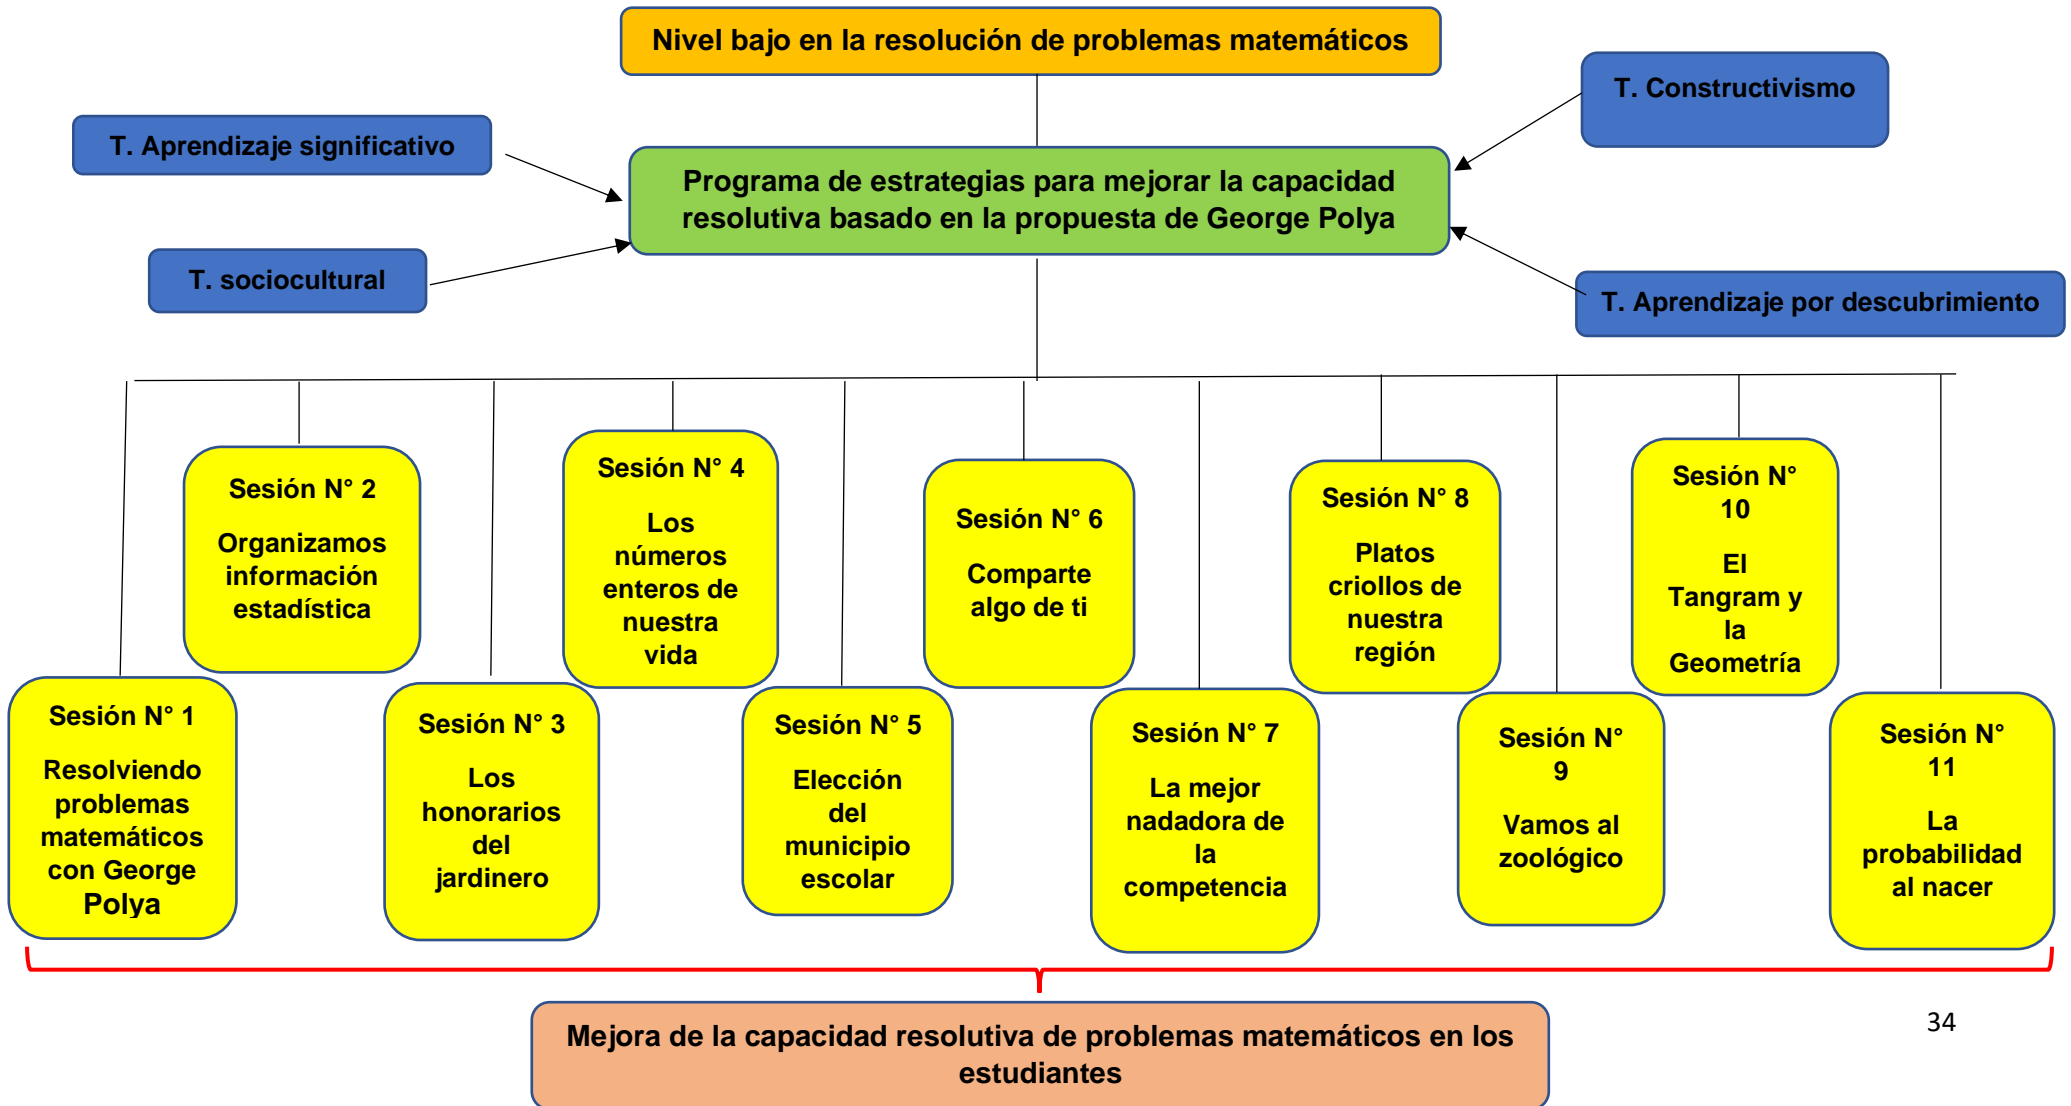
Nivel bajo en la resolución de problemas matemáticos

T. Constructivismo

T. Aprendizaje significativo

Programa de estrategias para mejorar la capacidad resolutiva basado en la propuesta de George Polya

T. sociocultural

T. Aprendizaje por descubrimiento

Sesión N° 1
Resolviendo problemas matemáticos con George Polya

Sesión N° 2
Organizamos información estadística

Sesión N° 3
Los honorarios del jardinero

Sesión N° 4
Los números enteros de nuestra vida

Sesión N° 5
Elección del municipio escolar

Sesión N° 6
Comparte algo de ti

Sesión N° 7
La mejor nadadora de la competencia

Sesión N° 8
Platos criollos de nuestra región

Sesión N° 9
Vamos al zoológico

Sesión N° 10
El Tangram y la Geometría

Sesión N° 11
La probabilidad al nacer

Mejora de la capacidad resolutiva de problemas matemáticos en los estudiantes

34